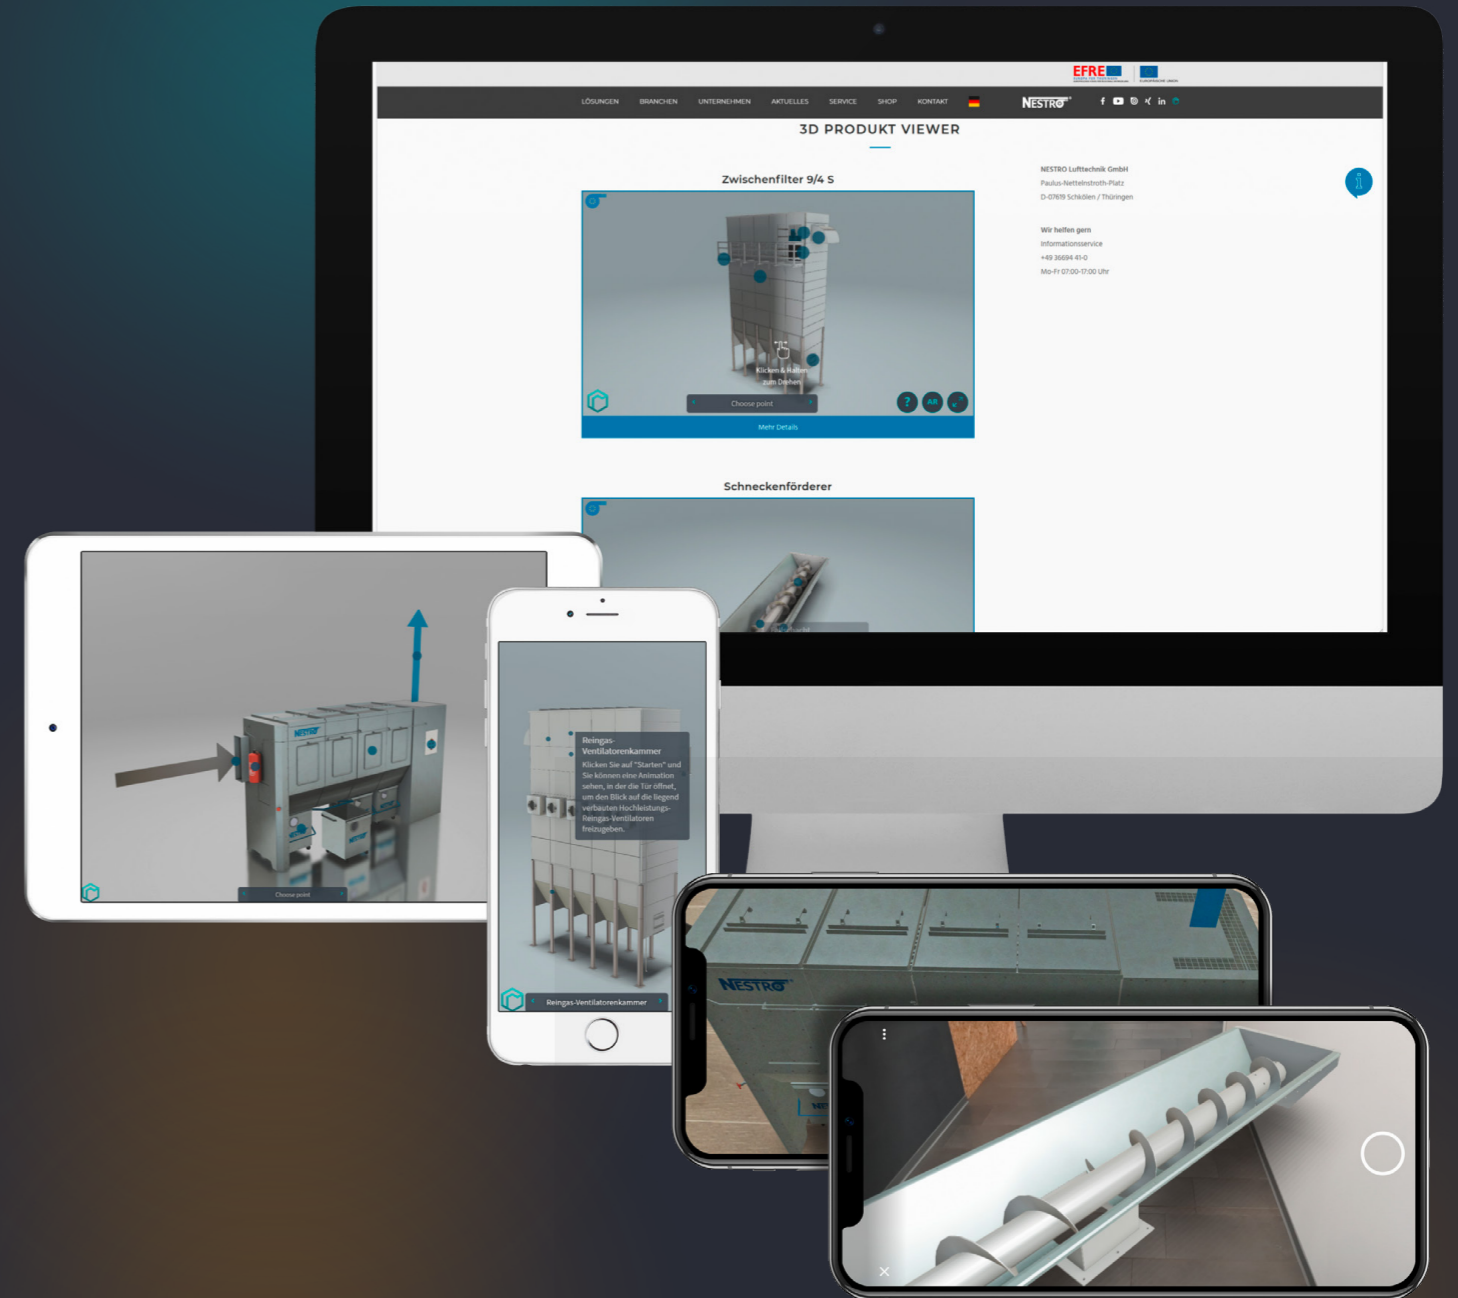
EFRE

LÖSUNGEN BRANCHEN UNTERNEHMEN AKTUELLES SERVICE SHOP KONTAKT

NESTRO

3D PRODUKT VIEWER

Zwischenfilter 9/4 S

Klicken & Halten zum Drehen

Choose point

?

AR

Mehr Details

NESTRO Lufttechnik GmbH
Paulus-Nettelnstroth-Platz
D-07619 Schkölen / Thüringen

Wir helfen gern
Informationsservice
+49 36694 41-0
Mo-Fr 07:00-17:00 Uhr

Schneckenförderer

NESTRO

Choose point

Reingas-Ventilatorenkammer
Klicken Sie auf "Starten" und Sie können eine Animation sehen, in der die Tür öffnet, um den Blick auf die liegend verbauten Hochleistungs-Reingas-Ventilatoren freizugeben.

Reingas-Ventilatorenkammer

NESTRO